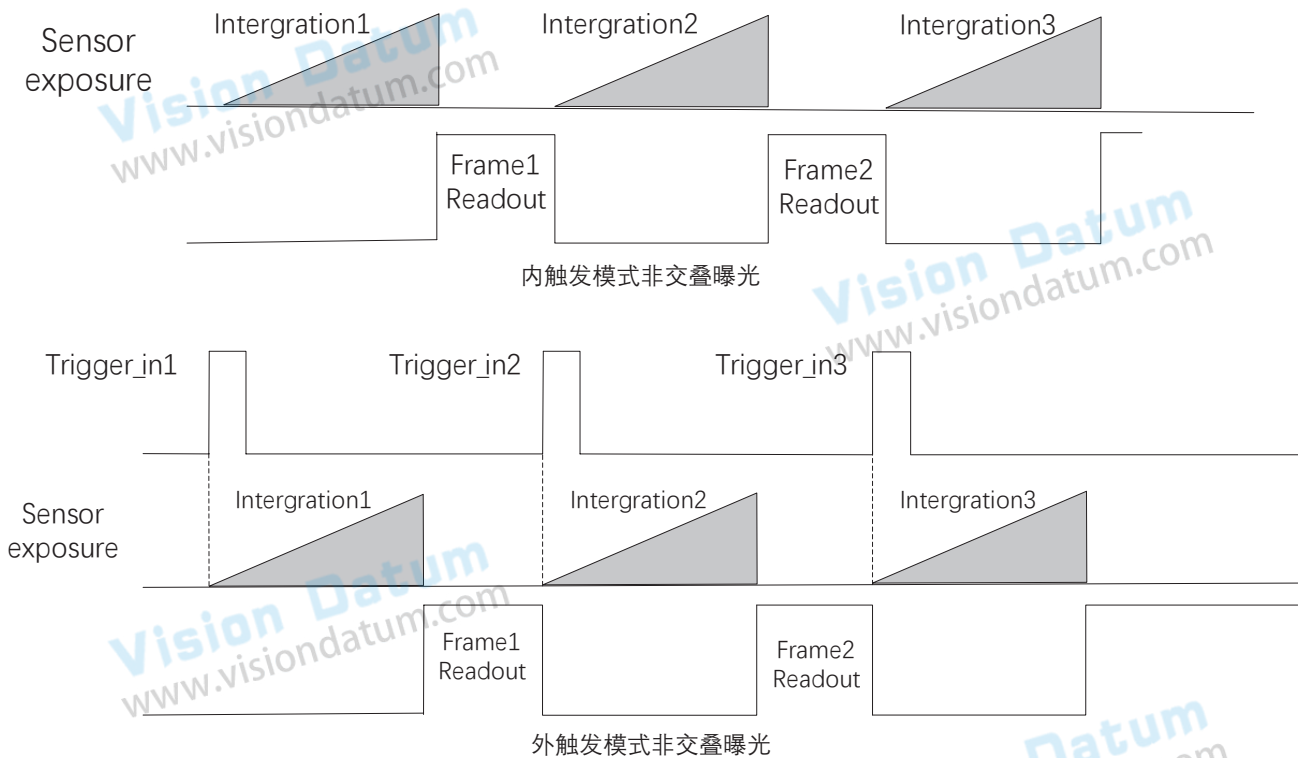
Sensor exposure

Intergration1

Intergration2

Intergration3

Vision Datum
www.visiondatum.com

Frame1 Readout

Frame2 Readout

Vision Datum
www.visiondatum.com

内触发模式非交叠曝光

Trigger_in1

Trigger_in2

Trigger_in3

Sensor exposure

Intergration1

Intergration2

Intergration3

Vision Datum
www.visiondatum.com

Frame1 Readout

Frame2 Readout

外触发模式非交叠曝光

Datum